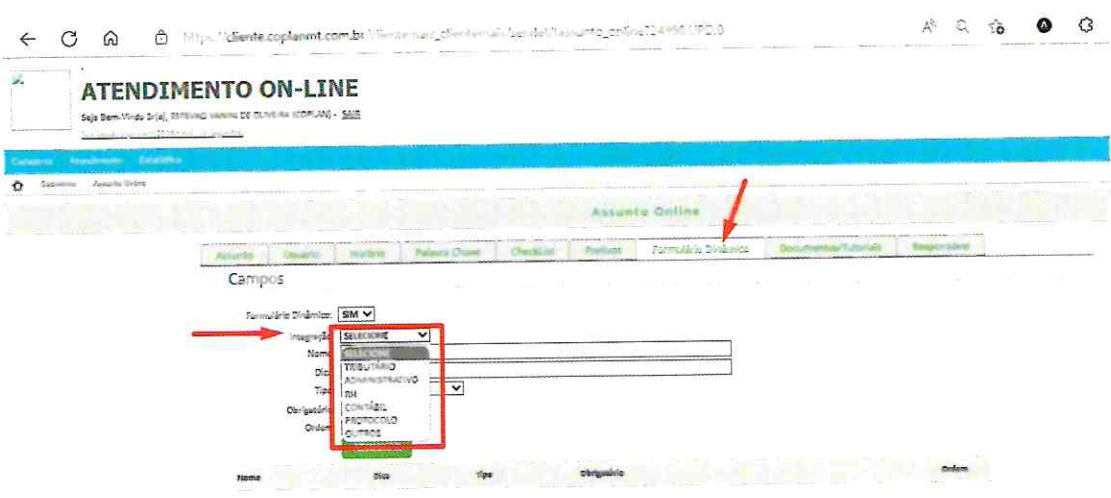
https://cliente.coplanmt.com.br/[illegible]

ATENDIMENTO ON-LINE

Seja Bem-Vindo Sr(a), ESTEVAO VANINI DE OLIVEIRA (COPLAN) - SAIR

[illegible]

Cadastro Atendimento Estatística

Cadastros Assunto Online

Assunto Online

| Assunto | Usuário | Horário | Palavra Chave | Checklist | Prefixos | Formulário Dinâmico | Documentos/Tutoriais | Responsável |
|---|---|---|---|---|---|---|---|---|

Campos

Formulário Dinâmico: SIM

Integração: SELECIONE

Nome

Dica

Tipo

Obrigatório

Ordem

SELECIONE
TRIBUTÁRIO
ADMINISTRATIVO
RH
CONTÁBIL
PROTOCOLO
OUTROS

| Nome | Dica | Tipo | Obrigatório | Ordem |
|---|---|---|---|---|